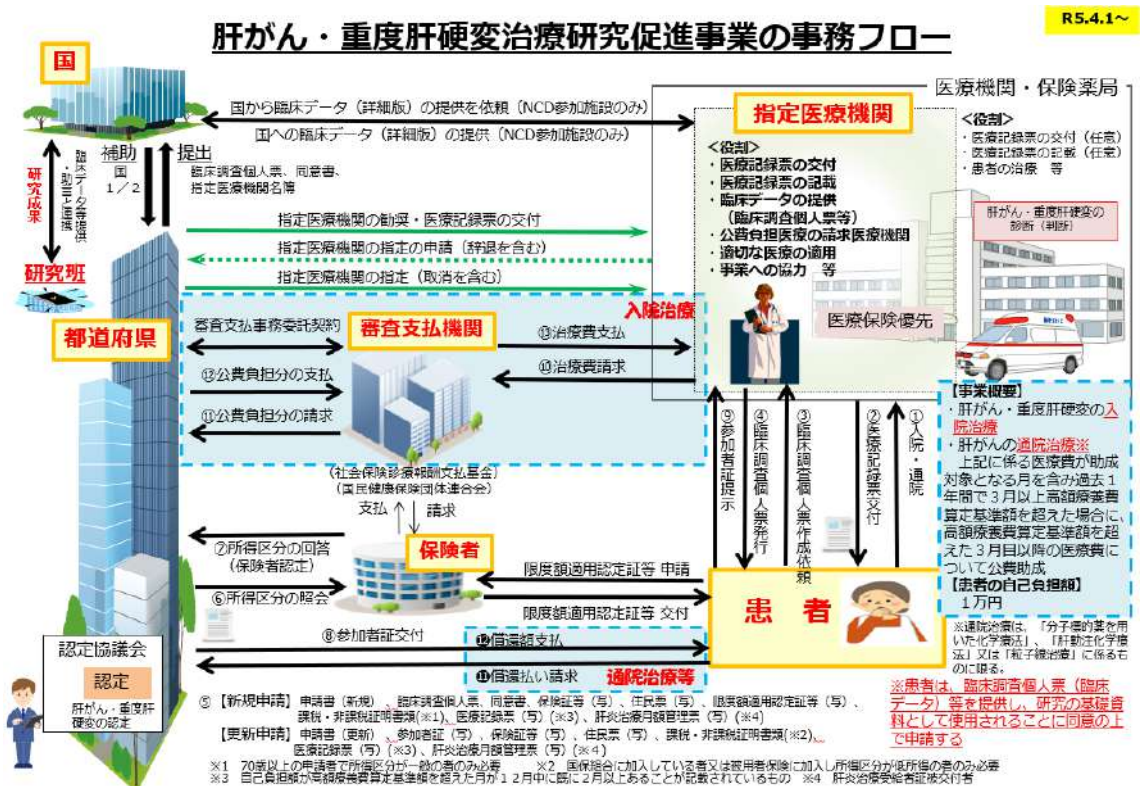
R5.4.1～

肝がん・重度肝硬変治療研究促進事業の事務フロー

国

医療機関・保険薬局

国から臨床データ（詳細版）の提供を依頼（NCD参加施設のみ）

国への臨床データ（詳細版）の提供（NCD参加施設のみ）

指定医療機関

＜役割＞
・医療記録票の交付（任意）
・医療記録票の記載（任意）
・患者の治療　等

研究成果

臨床データ等提供・助言・連携

補助　国 1／2

提出　臨床調査個人票、同意書、指定医療機関名簿

＜役割＞
・医療記録票の交付
・医療記録票の記載
・臨床データの提供（臨床調査個人票等）
・公費負担医療の請求医療機関
・適切な医療の適用
・事業への協力　等

肝がん・重度肝硬変の診断（判断）

指定医療機関の勧奨・医療記録票の交付

指定医療機関の指定の申請（辞退を含む）

指定医療機関の指定（取消を含む）

研究班

都道府県

入院治療

審査支払事務委託契約

審査支払機関

⑬治療費支払

医療保険優先

⑫公費負担分の支払

⑪治療費請求

⑪公費負担分の請求

（社会保険診療報酬支払基金）（国民健康保険団体連合会）

⑨参加者証提示

④臨床調査個人票発行

③臨床調査個人票作成依頼

②医療記録票交付

①入院・通院

【事業概要】
・肝がん・重度肝硬変の入院治療
・肝がんの通院治療※
上記に係る医療費が助成対象となる月を含み過去1年間で3月以上高額療養費算定基準額を超えた場合に、高額療養費算定基準額を超えた3月目以降の医療費について公費助成
【患者の自己負担額】
1万円

支払　請求

⑦所得区分の回答（保険者認定）

保険者

限度額適用認定証等 申請

⑥所得区分の照会

限度額適用認定証等 交付

患者

⑧参加者証交付

⑫償還額支払

※通院治療は、「分子標的薬を用いた化学療法」、「肝動注化学療法」又は「粒子線治療」に係るものに限る。

認定協議会

認定

肝がん・重度肝硬変の認定

⑪償還払い請求

通院治療等

※患者は、臨床調査個人票（臨床データ）等を提供し、研究の基礎資料として使用されることに同意の上で申請する

⑤【新規申請】申請書（新規）、臨床調査個人票、同意書、保険証等（写）、住民票（写）、限度額適用認定証等（写）、課税・非課税証明書類（※1）、医療記録票（写）（※3）、肝炎治療月額管理票（写）（※4）
【更新申請】申請書（更新）、参加者証（写）、保険証等（写）、住民票（写）、課税・非課税証明書類（※2）、医療記録票（写）（※3）、肝炎治療月額管理票（写）（※4）

※1　70歳以上の申請者で所得区分が一般の者のみ必要　※2　国保組合に加入している者又は被用者保険に加入し所得区分が低所得の者のみ必要
※3　自己負担額が高額療養費算定基準額を超えた月が12月中に既に2月以上あることが記載されているもの　※4　肝炎治療受給者証交付者